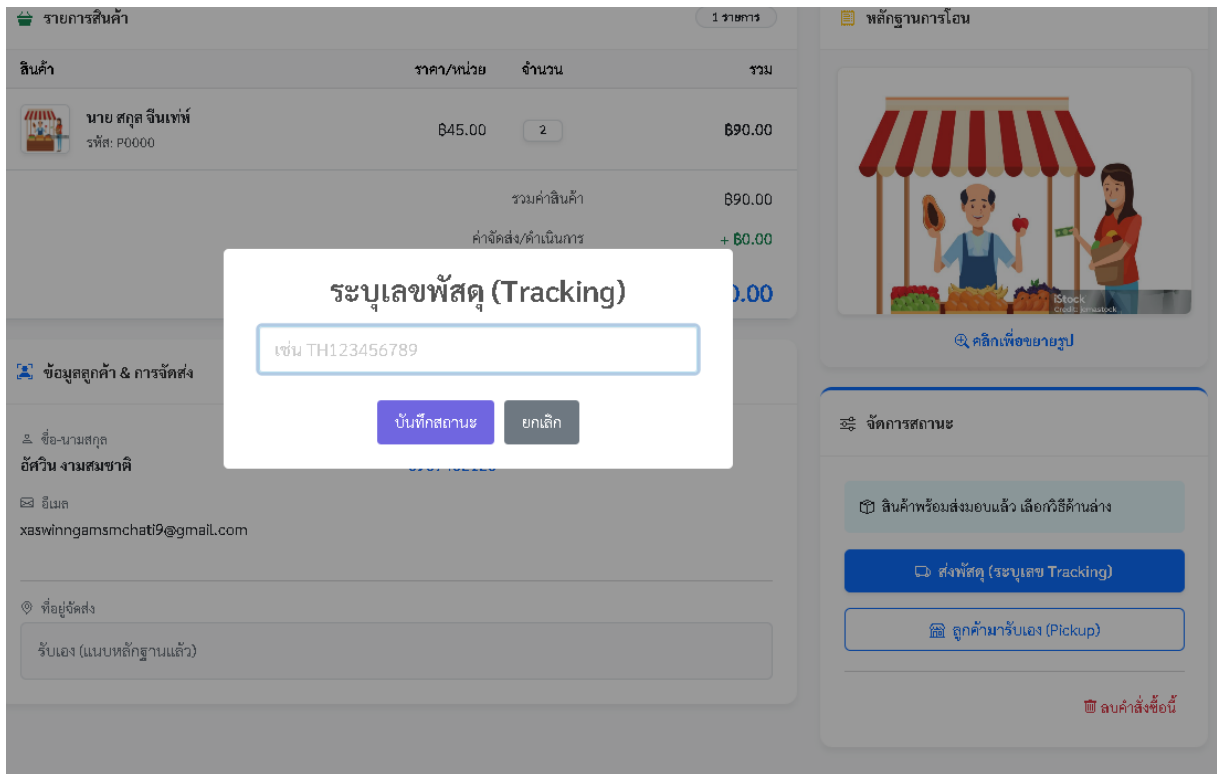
รายการสินค้า

1 รายการ

| สินค้า | ราคา/หน่วย | จำนวน | รวม |
|---|---|---|---|
| นาย สกุล จีนเทห์ รหัส: P0000 | ฿45.00 | 2 | ฿90.00 |

รวมค่าสินค้า ฿90.00

ค่าจัดส่ง/ดำเนินการ + ฿0.00

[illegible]0.00

ข้อมูลลูกค้า & การจัดส่ง

ชื่อ-นามสกุล

อัศวิน งามสมชาติ

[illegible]

อีเมล

xaswinngamsmchati9@gmail.com

ที่อยู่จัดส่ง

รับเอง (แนบหลักฐานแล้ว)

หลักฐานการโอน

iStock

Credit: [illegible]

คลิกเพื่อขยายรูป

จัดการสถานะ

สินค้าพร้อมส่งมอบแล้ว เลือกวิธีด้านล่าง

ส่งพัสดุ (ระบุเลข Tracking)

ลูกค้ามารับเอง (Pickup)

ลบคำสั่งซื้อนี้

ระบุเลขพัสดุ (Tracking)

เช่น TH123456789

บันทึกสถานะ

ยกเลิก